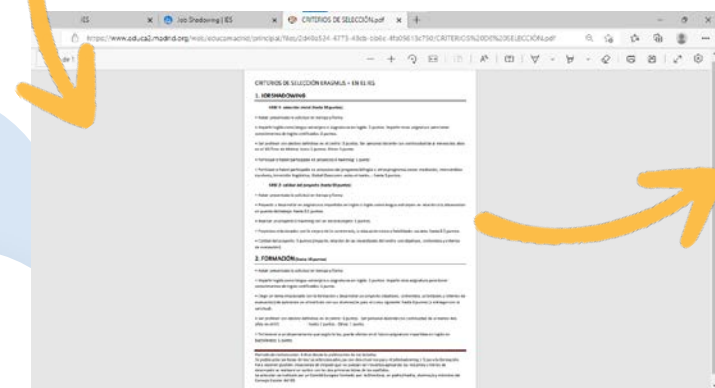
IES
Job Shadowing | IES
CRITERIOS DE SELECCIÓN.pdf
https://www.educa2.madrid.org/web/educamadrid/principal/files/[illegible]/CRITERIOS%20DE%20SELECCION.pdf
de 1

CRITERIOS DE SELECCIÓN ERASMUS + EN EL IES

1. JOBSHADOWING

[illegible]

2. FORMACIÓN
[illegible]